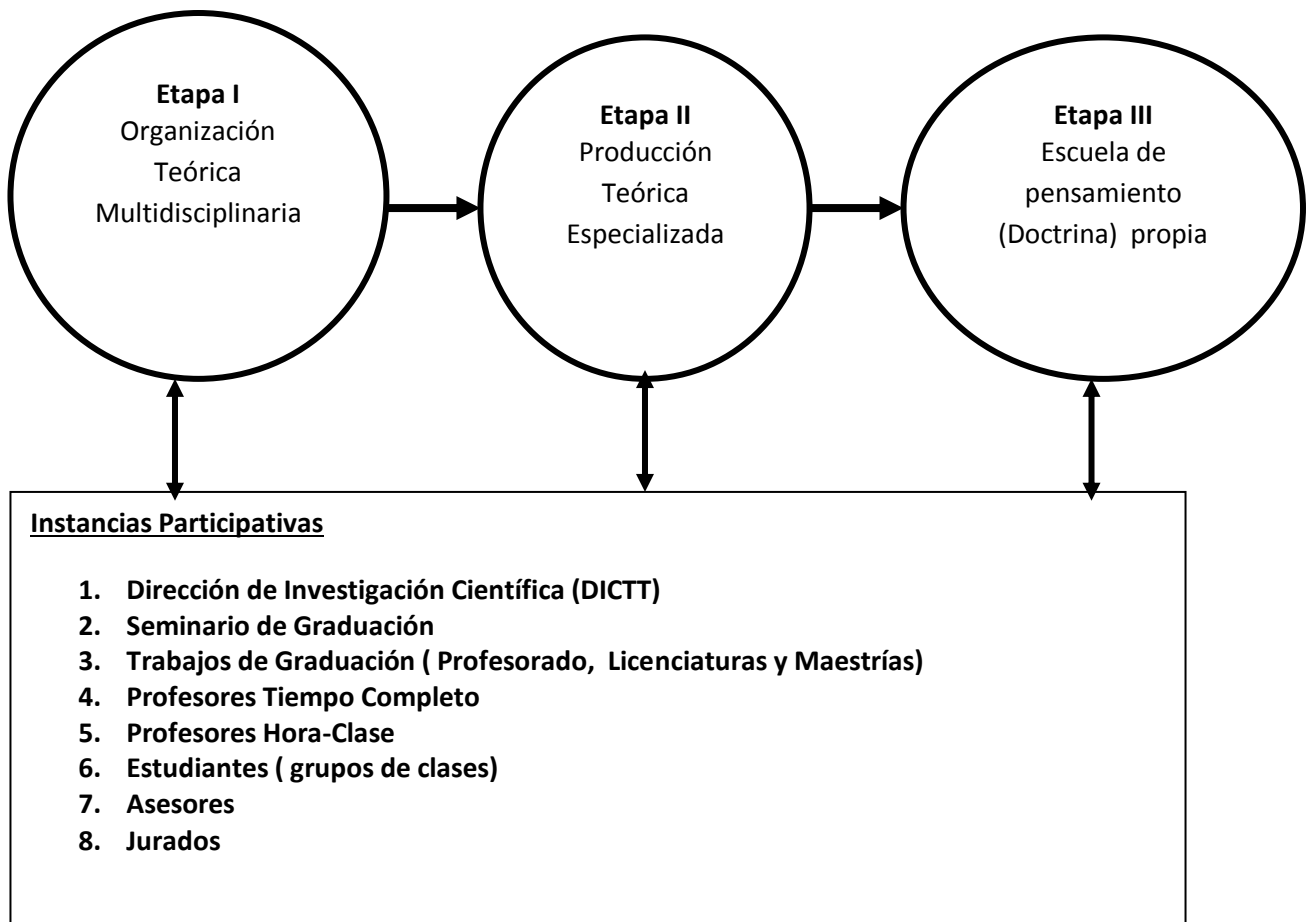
**Etapa I**
Organización Teórica Multidisciplinaria

**Etapa II**
Producción Teórica Especializada

**Etapa III**
Escuela de pensamiento (Doctrina) propia

**Instancias Participativas**

1. **Dirección de Investigación Científica (DICTT)**
2. **Seminario de Graduación**
3. **Trabajos de Graduación ( Profesorado, Licenciaturas y Maestrías)**
4. **Profesores Tiempo Completo**
5. **Profesores Hora-Clase**
6. **Estudiantes ( grupos de clases)**
7. **Asesores**
8. **Jurados**